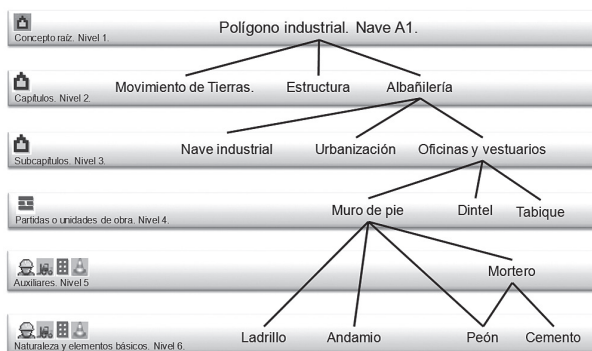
Concepto raíz. Nivel 1.

Polígono industrial. Nave A1.

Capítulos. Nivel 2.

Movimiento de Tierras.

Estructura

Albañilería

Subcapítulos. Nivel 3.

Nave industrial

Urbanización

Oficinas y vestuarios

Partidas o unidades de obra. Nivel 4.

Muro de pie

Dintel

Tabique

Auxiliares. Nivel 5

Mortero

Naturaleza y elementos básicos. Nivel 6.

Ladrillo

Andamio

Peón

Cemento